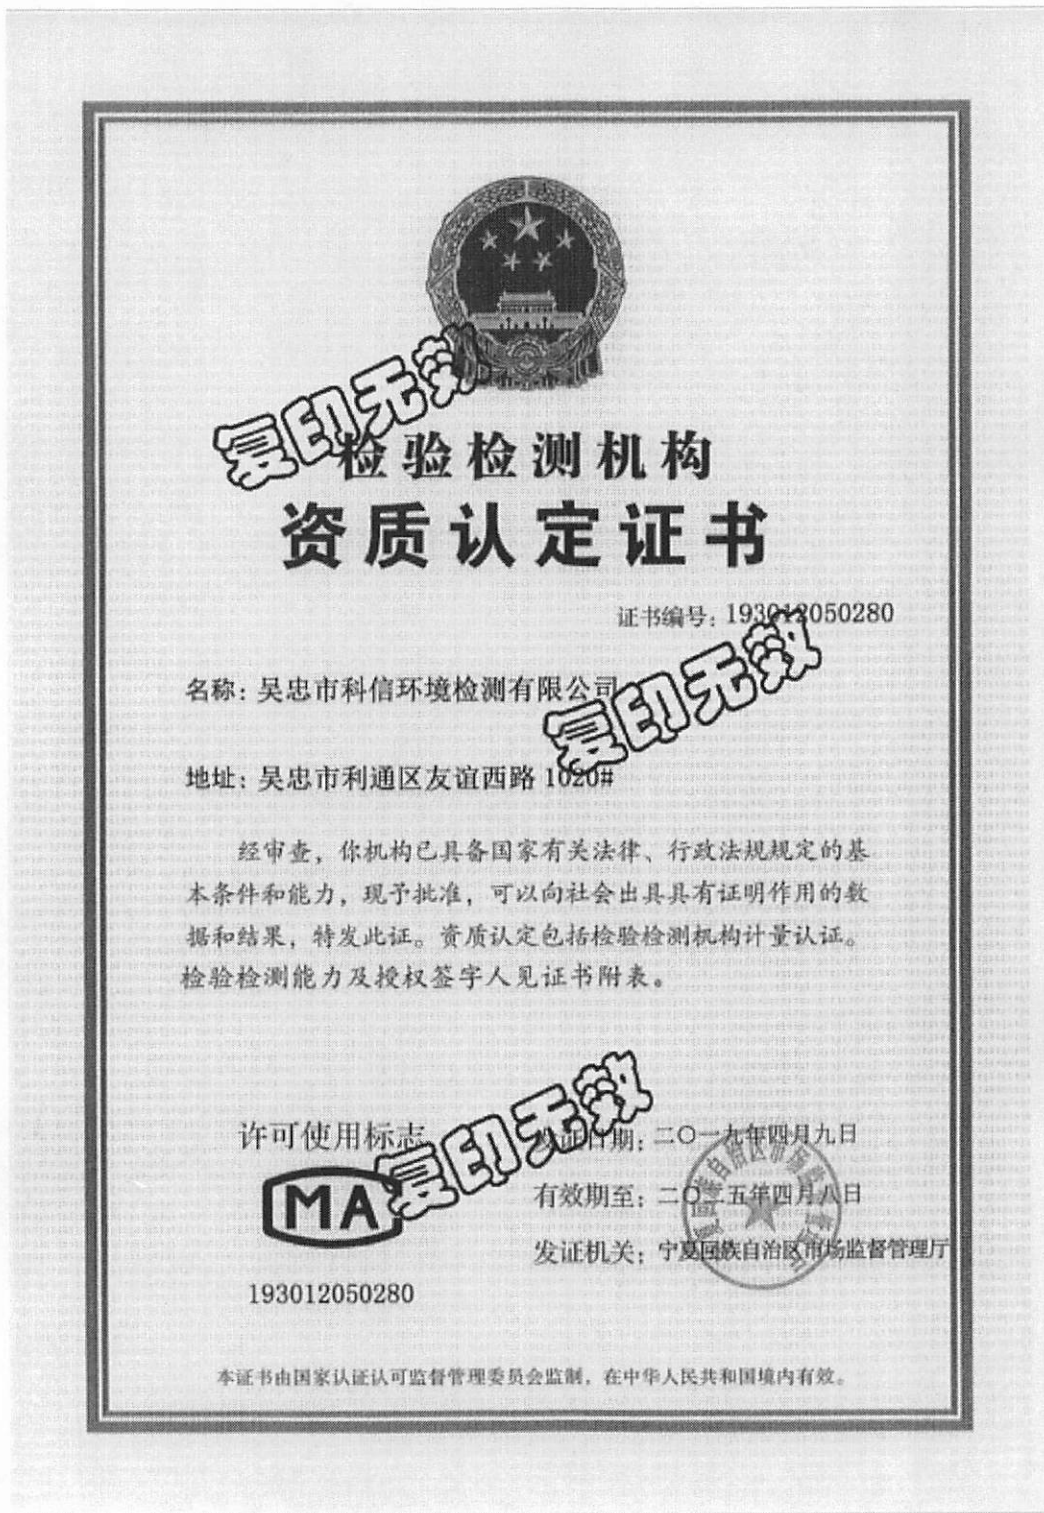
复印无效

检验检测机构
资质认定证书

证书编号：193012050280

名称：吴忠市科信环境检测有限公司

复印无效

地址：吴忠市利通区友谊西路 1020#

经审查，你机构已具备国家有关法律、行政法规规定的基本条件和能力，现予批准，可以向社会出具具有证明作用的数据和结果，特发此证。资质认定包括检验检测机构计量认证。检验检测能力及授权签字人见证书附表。

许可使用标志

复印无效

MA

193012050280

发证日期：二〇一九年四月九日

有效期至：二〇二五年四月八日

发证机关：宁夏回族自治区市场监督管理厅

宁夏回族自治区市场监督管理厅

本证书由国家认证认可监督管理委员会监制，在中华人民共和国境内有效。